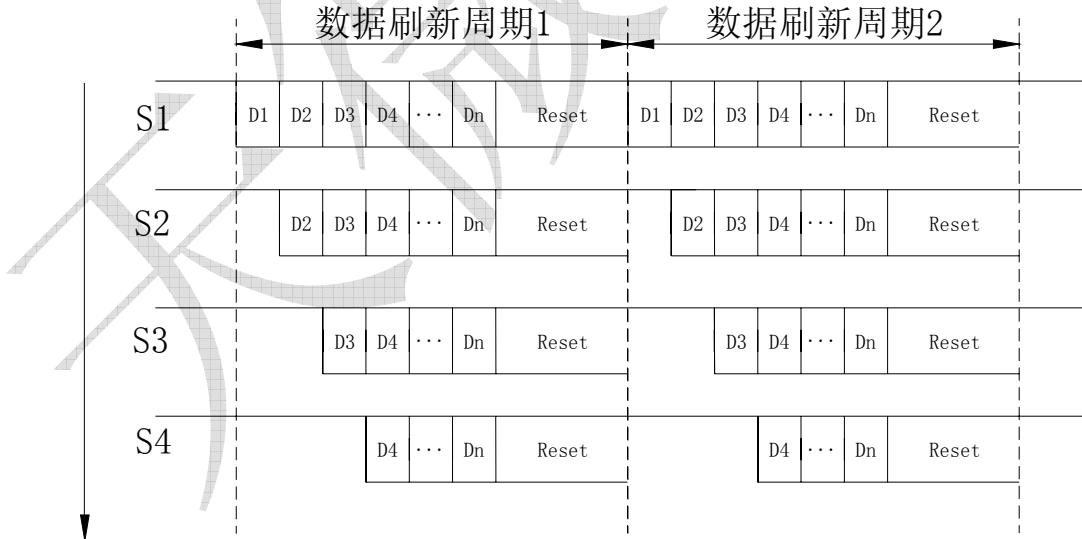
数据刷新周期1
数据刷新周期2

S1
D1 D2 D3 D4 ··· Dn Reset
D1 D2 D3 D4 ··· Dn Reset

S2
D2 D3 D4 ··· Dn Reset
D2 D3 D4 ··· Dn Reset

S3
D3 D4 ··· Dn Reset
D3 D4 ··· Dn Reset

S4
D4 ··· Dn Reset
D4 ··· Dn Reset